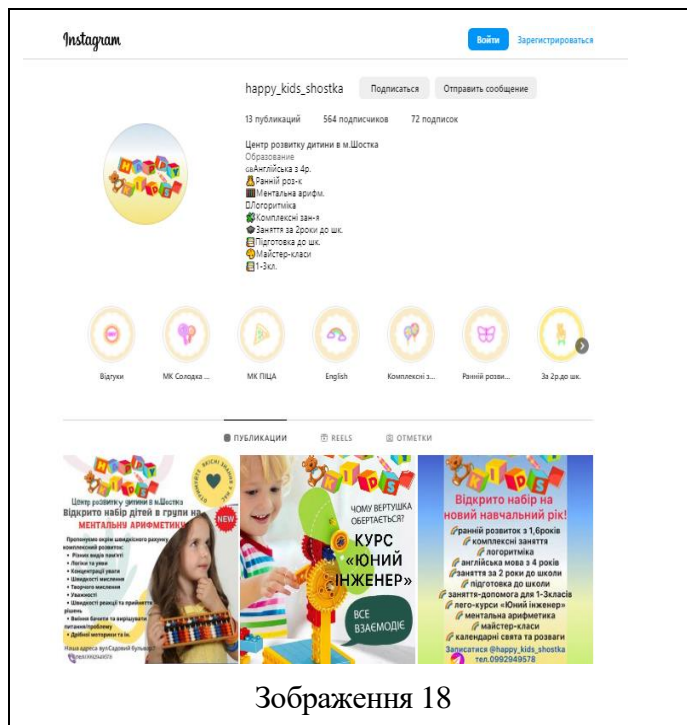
Instagram

Войти Зарегистрироваться

happy_kids_shostka Подписаться Отправить сообщение

13 публикаций 564 подписчиков 72 подписок

Центр розвитку дитини в м.Шостка
Образование
Англійська з 4р.
Ранній роз-к
Ментальна арифм.
Логоритміка
Комплексні зан-я
Заняття за 2роки до шк.
Підготовка до шк.
Майстер-класи
1-3кл.

Відгуки МК Солодка ... МК ПІЦА English Комплексні з... Ранній розви... За 2р.до шк.

ПУБЛИКАЦИИ REELS ОТМЕТКИ

Центр розвитку дитини в м.Шостка
Відкрито набір дітей в групи на МЕНТАЛЬНУ АРИФМЕТИКУ
NEW
Пропонуємо окрім швидкісного рахунку комплексний розвиток:
• Різних видів пам'яті
• Логіки та уяви
• Концентрації уваги
• Швидкості мислення
• Творчого мислення
• Уважності
• Швидкості реакції та прийняття рішень
• Вміння бачити та вирішувати питання/проблему
• Дрібної моторики та ін.
Наша адреса вул.Садовий бульвар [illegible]

ЧОМУ ВЕРТУШКА ОБЕРТАЄТЬСЯ?
КУРС «ЮНИЙ ІНЖЕНЕР»
ВСЕ ВЗАЄМОДІЄ

Відкрито набір на новий навчальний рік!
ранній розвиток з 1,6років
комплексні заняття
логоритміка
англійська мова з 4 років
заняття за 2 роки до школи
підготовка до школи
заняття-допомога для 1-3класів
лего-курси «Юний інженер»
ментальна арифметика
майстер-класи
календарні свята та розваги
Записатися @happy_kids_shostka
тел.0992949578

Зображення 18